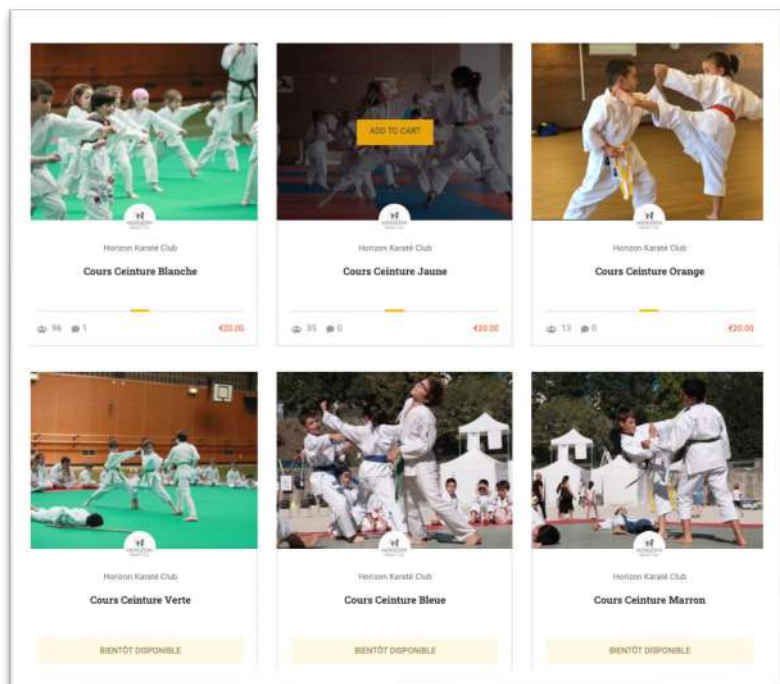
HORIZON

Horizon Karaté Club

Cours Ceinture Blanche

96 1 €20.00

ADD TO CART

HORIZON

Horizon Karaté Club

Cours Ceinture Jaune

35 0 €20.00

HORIZON

Horizon Karaté Club

Cours Ceinture Orange

13 0 €20.00

HORIZON

Horizon Karaté Club

Cours Ceinture Verte

BIENTÔT DISPONIBLE

HORIZON

Horizon Karaté Club

Cours Ceinture Bleue

BIENTÔT DISPONIBLE

HORIZON

Horizon Karaté Club

Cours Ceinture Marron

BIENTÔT DISPONIBLE